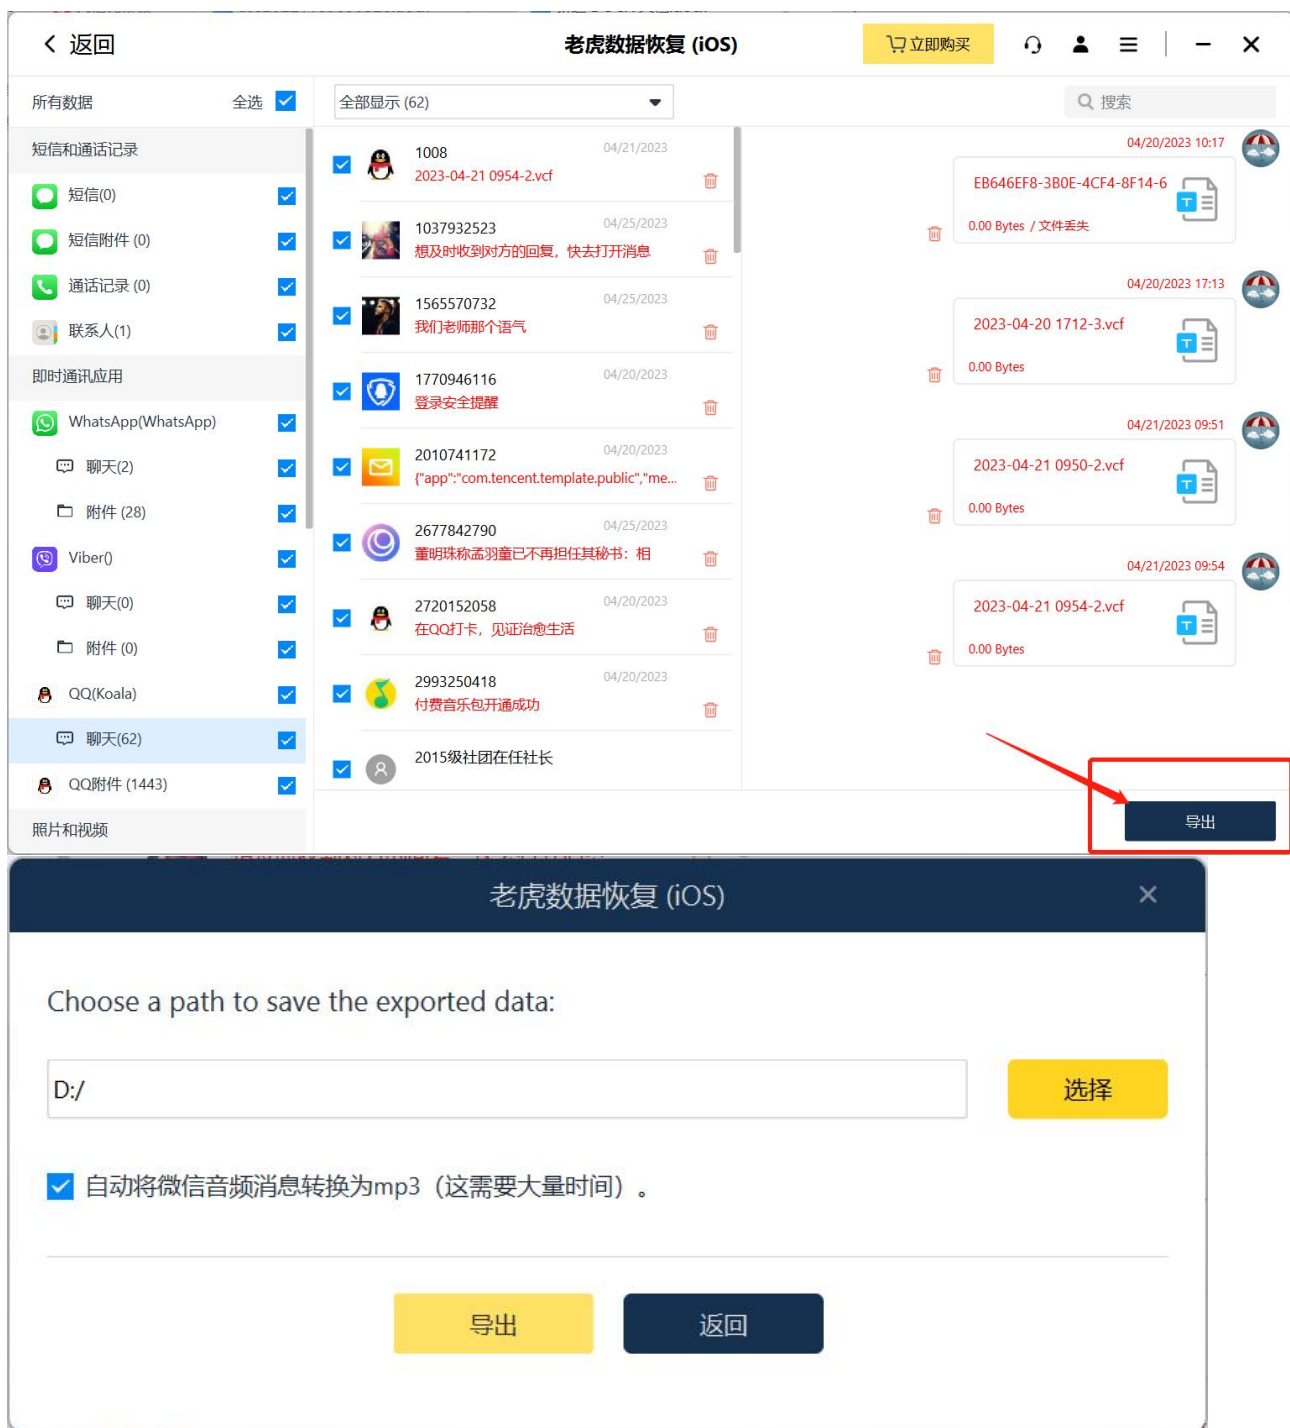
< 返回

老虎数据恢复 (iOS)

立即购买

所有数据 全选

短信和通话记录
短信(0)
短信附件 (0)
通话记录 (0)
联系人(1)
即时通讯应用
WhatsApp(WhatsApp)
聊天(2)
附件 (28)
Viber()
聊天(0)
附件 (0)
QQ(Koala)
聊天(62)
QQ附件 (1443)
照片和视频

全部显示 (62)

搜索

1008
04/21/2023
2023-04-21 0954-2.vcf

1037932523
04/25/2023
想及时收到对方的回复，快去打开消息

1565570732
04/25/2023
我们老师那个语气

1770946116
04/20/2023
登录安全提醒

2010741172
04/20/2023
{"app":"com.tencent.template.public","me...

2677842790
04/25/2023
董明珠称孟羽童已不再担任其秘书：相

2720152058
04/20/2023
在QQ打卡，见证治愈生活

2993250418
04/20/2023
付费音乐包开通成功

2015级社团在任社长

04/20/2023 10:17
EB646EF8-3B0E-4CF4-8F14-6
0.00 Bytes / 文件丢失

04/20/2023 17:13
2023-04-20 1712-3.vcf
0.00 Bytes

04/21/2023 09:51
2023-04-21 0950-2.vcf
0.00 Bytes

04/21/2023 09:54
2023-04-21 0954-2.vcf
0.00 Bytes

导出

老虎数据恢复 (iOS)

Choose a path to save the exported data:

D:/

选择

自动将微信音频消息转换为mp3（这需要大量时间）。

导出

返回